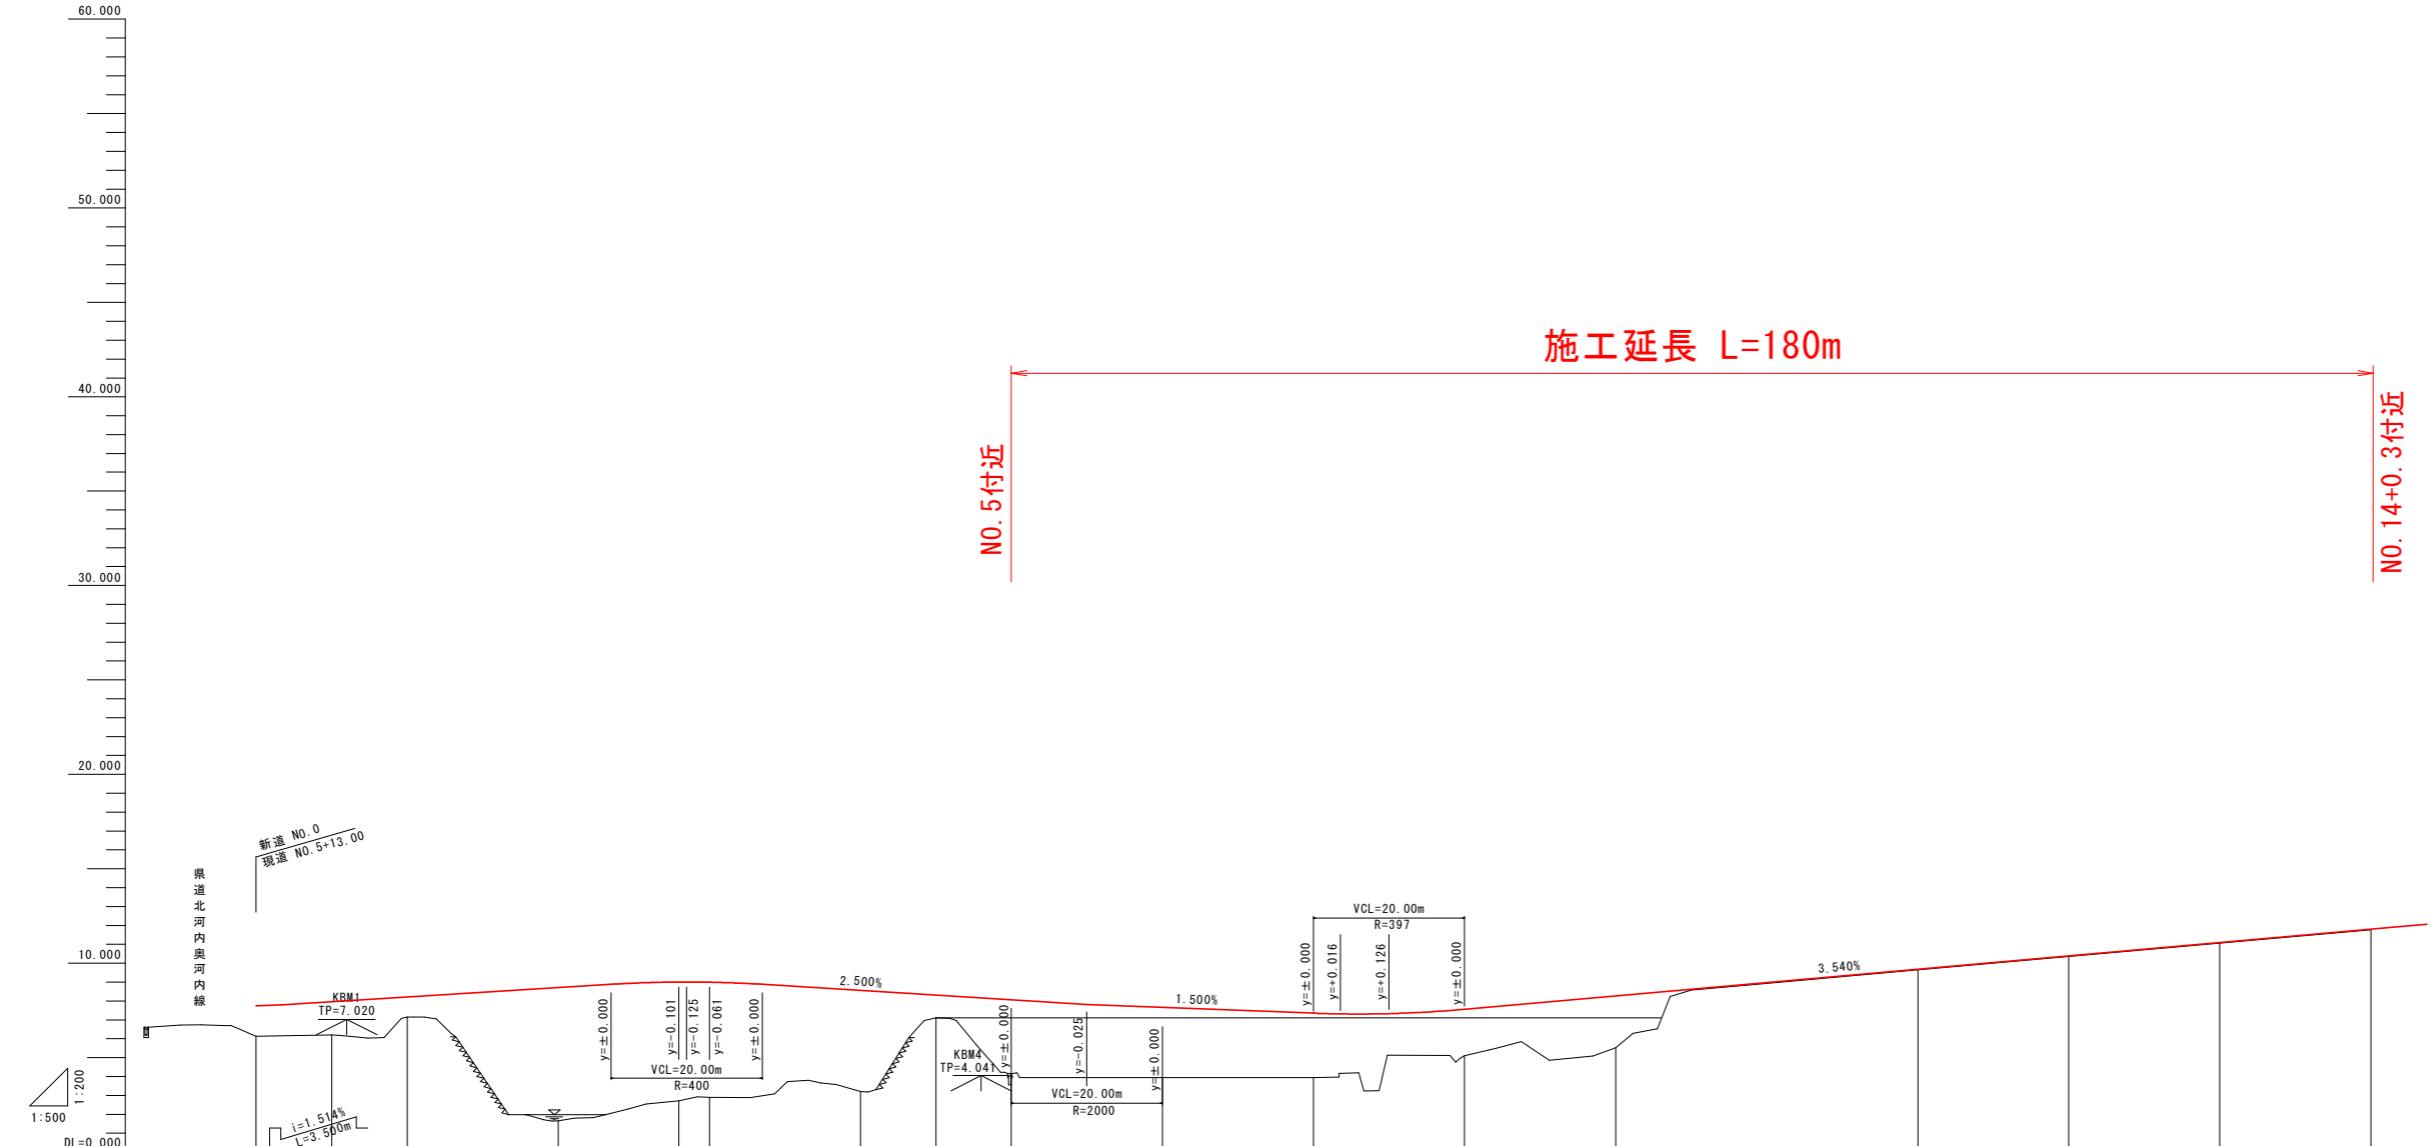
60.000
50.000
40.000
30.000
20.000
10.000
DL=0.000

施工延長 L=180m

NO.5付近

NO.14+0.3付近

新道 NO.0
現道 NO.5+13.00

県道北河内奥河内線

KBM1
TP=7.020

2.500%

y=±0.000
y=−0.101
y=−0.125
y=−0.061
y=±0.000
VCL=20.00m
R=400

KBM4
TP=4.041

y=±0.000
y=−0.025
y=±0.000
VCL=20.00m
R=2000

1.500%

VCL=20.00m
R=397
y=±0.000
y=+0.016
y=+0.126
y=±0.000

3.540%

1:200
1:500

i=1.514%
L=3.500m